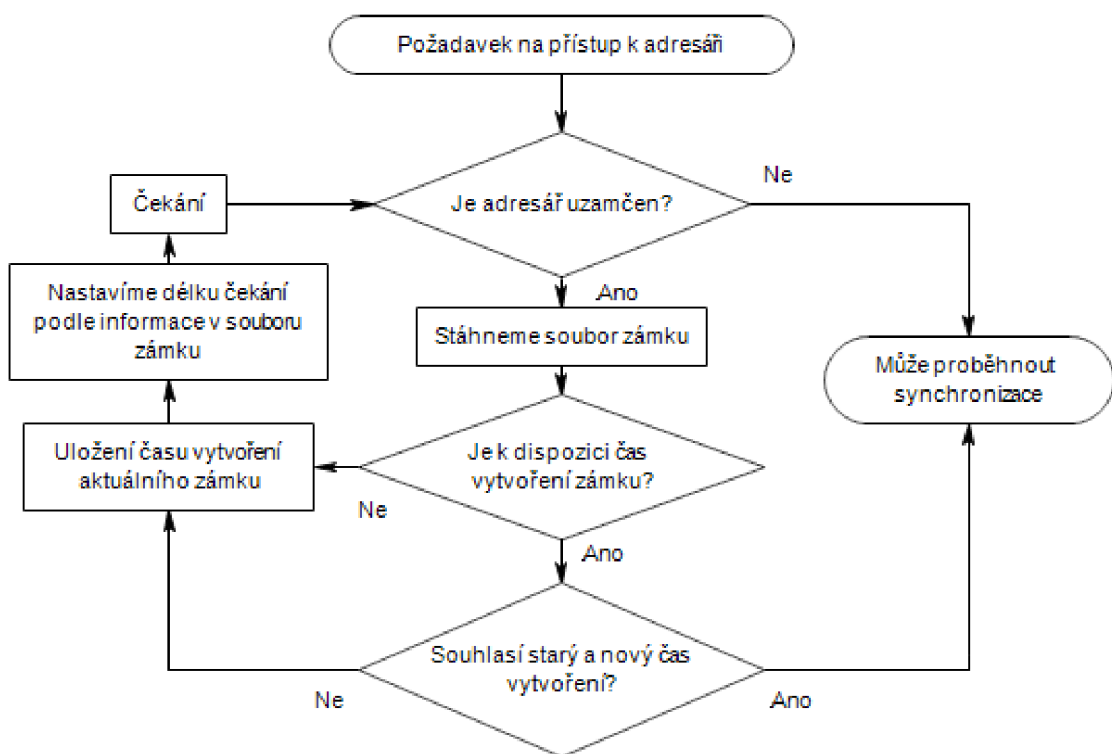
Požadavek na přístup k adresáři

Čekání

Je adresář uzamčen?

Ne

Ano

Nastavíme délku čekání podle informace v souboru zámku

Stáhneme soubor zámku

Může proběhnout synchronizace

Uložení času vytvoření aktuálního zámku

Je k dispozici čas vytvoření zámku?

Ne

Ano

Souhlasí starý a nový čas vytvoření?

Ne

Ano